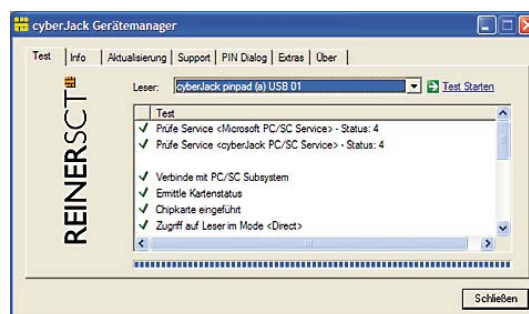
cyberJack Gerätemanager

Test | Info | Aktualisierung | Support | PIN Dialog | Extras | Über

REINERSCT

Leser: cyberJack pinpad (a) USB 01

Test Starten

Test

✓ Prüfe Service <Microsoft PC/SC Service> - Status: 4
✓ Prüfe Service <cyberJack PC/SC Service> - Status: 4

✓ Verbinde mit PC/SC Subsystem
✓ Ermittle Kartenstatus
✓ Chipkarte eingeführt
✓ Zugriff auf Leser im Mode <Direct>

Schließen